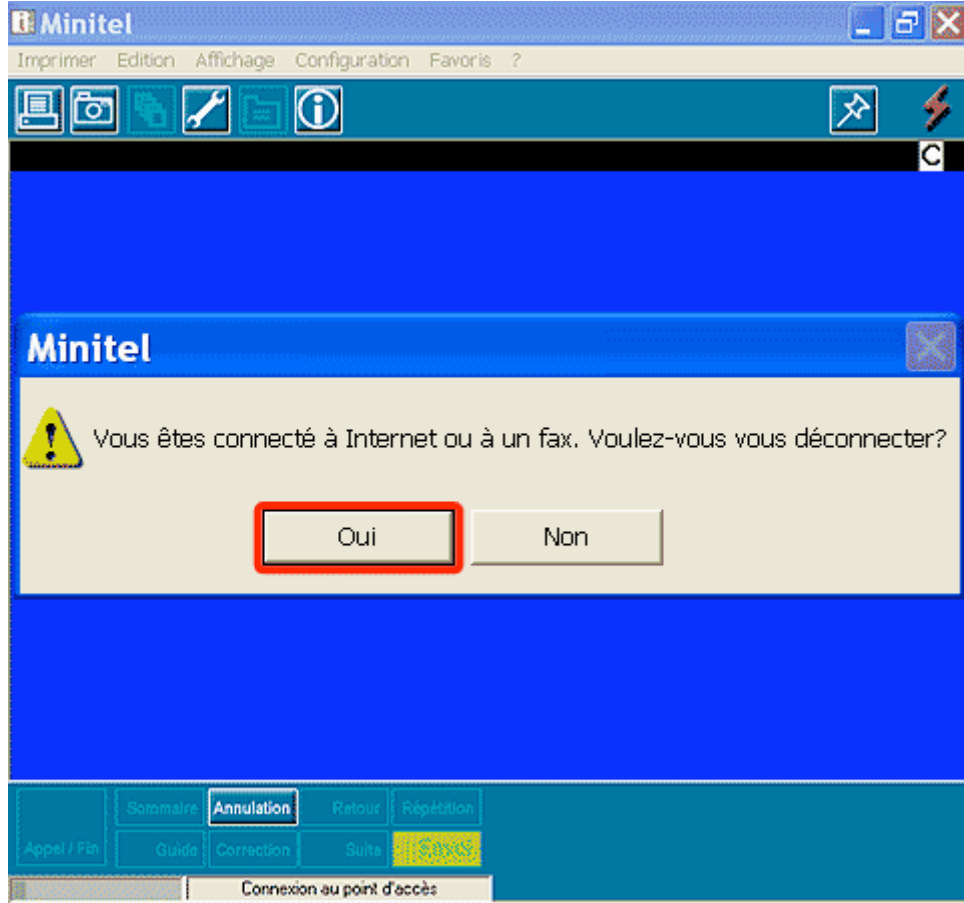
Minitel

Imprimer Edition Affichage Configuration Favoris ?

C

Minitel

Vous êtes connecté à Internet ou à un fax. Voulez-vous vous déconnecter?

Oui

Non

Appel / Fin

Sommaire

Annulation

Retour

Répétition

Guide

Correction

Suite

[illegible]

Connexion au point d'accès